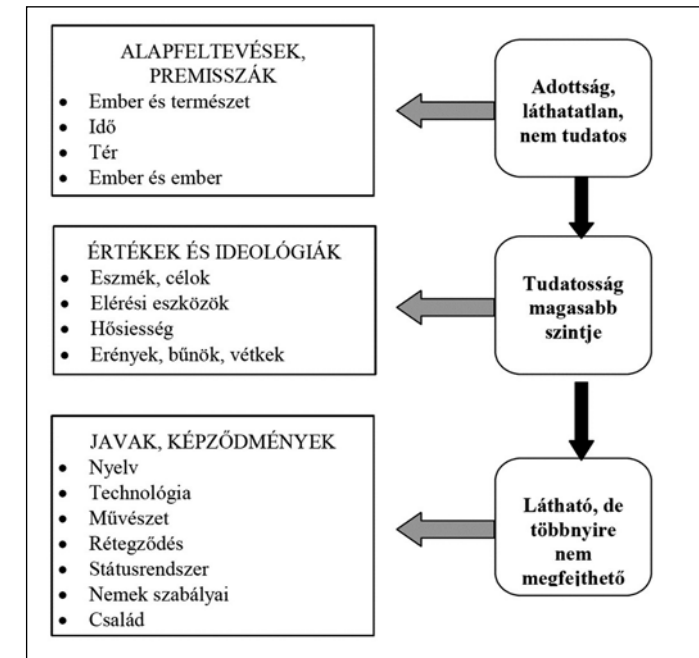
ALAPFELTEVÉSEK, PREMISSZÁK
- Ember és természet
- Idő
- Tér
- Ember és ember

Adottság, láthatatlan, nem tudatos

ÉRTÉKEK ÉS IDEOLÓGIÁK
- Eszmék, célok
- Elérési eszközök
- Hősiesség
- Erények, bűnök, vétkek

Tudatosság magasabb szintje

JAVAK, KÉPZŐDMÉNYEK
- Nyelv
- Technológia
- Művészet
- Rétegződés
- Státusrendszer
- Nemek szabályai
- Család

Látható, de többnyire nem megfejthető